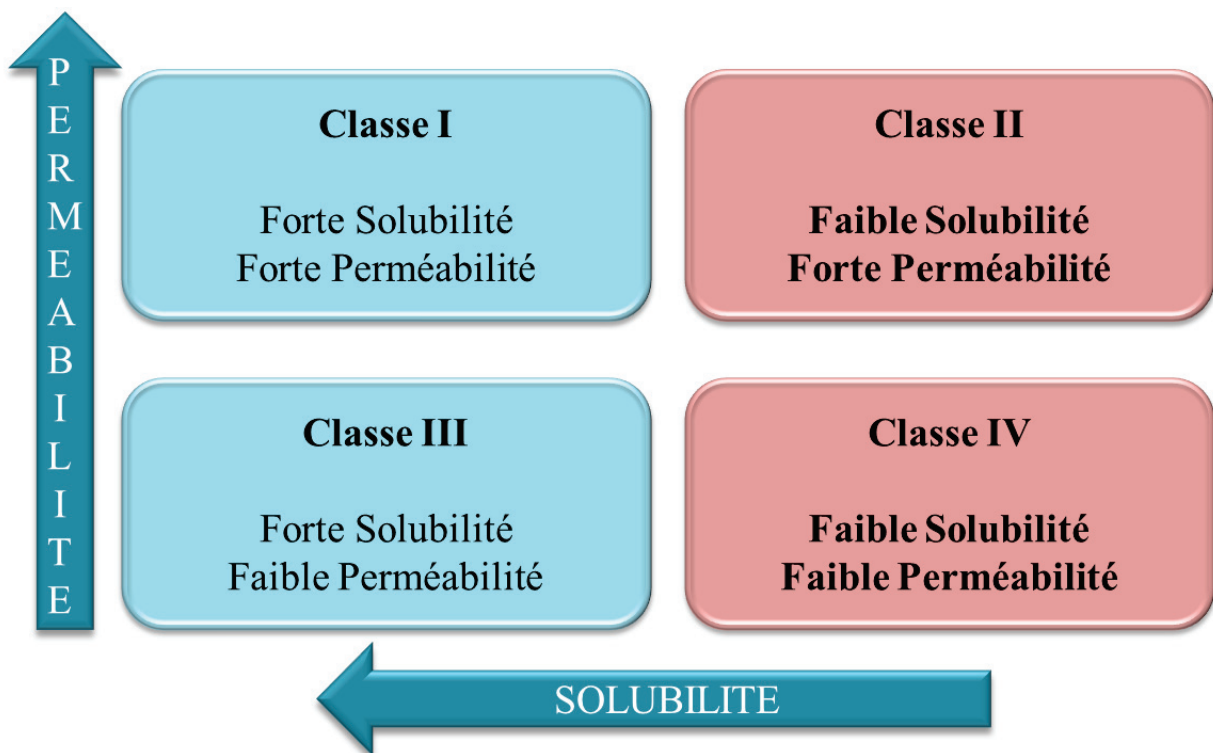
PERMEABILITE

Classe I

Forte Solubilité
Forte Perméabilité

Classe II

Faible Solubilité
Forte Perméabilité

Classe III

Forte Solubilité
Faible Perméabilité

Classe IV

Faible Solubilité
Faible Perméabilité

SOLUBILITE